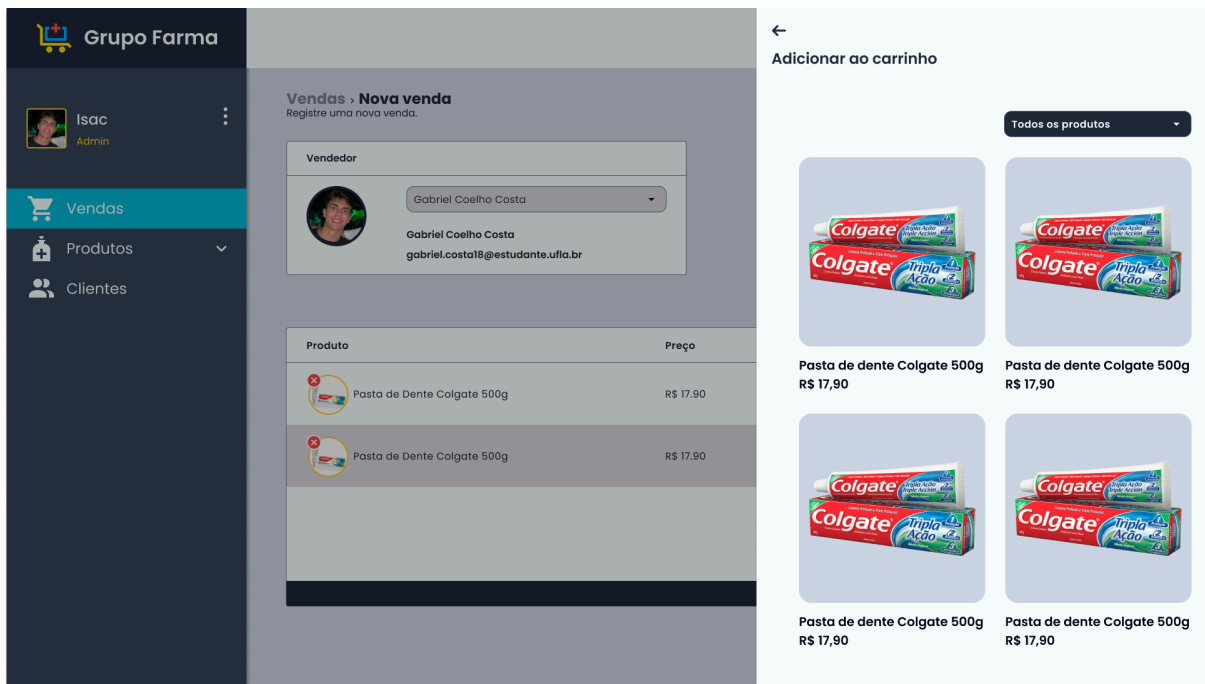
Grupo Farma

Isac
Admin

Vendas
Produtos
Clientes

Vendas › Nova venda
Registre uma nova venda.

Vendedor

Gabriel Coelho Costa

Gabriel Coelho Costa
gabriel.costa18@estudante.ufla.br

| Produto | Preço |
|---|---|
| Pasta de Dente Colgate 500g | R$ 17.90 |
| Pasta de Dente Colgate 500g | R$ 17.90 |

←
Adicionar ao carrinho

Todos os produtos

Colgate Tripla Ação

Pasta de dente Colgate 500g
R$ 17,90

Colgate Tripla Ação

Pasta de dente Colgate 500g
R$ 17,90

Colgate Tripla Ação

Pasta de dente Colgate 500g
R$ 17,90

Colgate Tripla Ação

Pasta de dente Colgate 500g
R$ 17,90